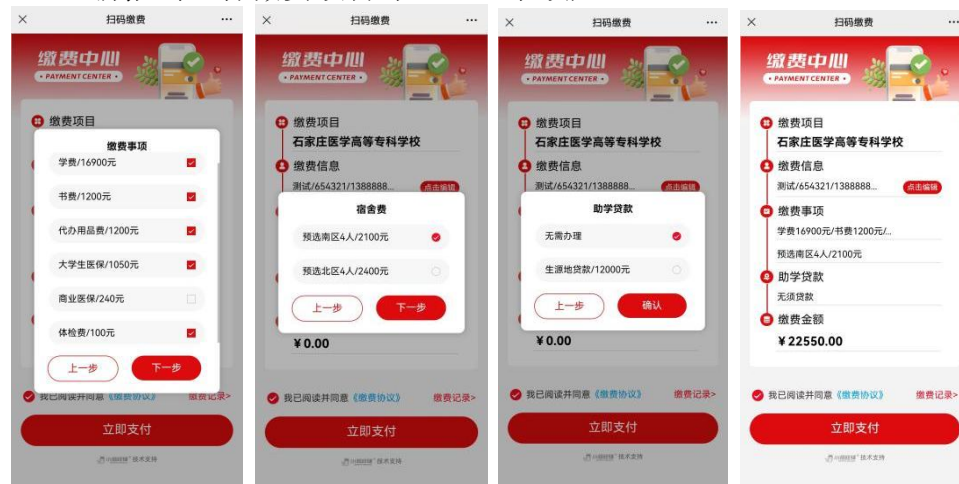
× 扫码缴费 ···

缴费中心
• PAYMENT CENTER •

缴费项目

缴费事项

学费/16900元

书费/1200元

代办用品费/1200元

大学生医保/1050元

商业医保/240元

体检费/100元

上一步 下一步

我已阅读并同意《缴费协议》 缴费记录>

立即支付

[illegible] 技术支持

× 扫码缴费 ···

缴费中心
• PAYMENT CENTER •

缴费项目

石家庄医学高等专科学校

缴费信息

测试/654321/1388888... 点击编辑

宿舍费

预选南区4人/2100元

预选北区4人/2400元

上一步 下一步

¥0.00

我已阅读并同意《缴费协议》 缴费记录>

立即支付

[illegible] 技术支持

× 扫码缴费 ···

缴费中心
• PAYMENT CENTER •

缴费项目

石家庄医学高等专科学校

缴费信息

测试/654321/1388888... 点击编辑

助学贷款

无需办理

生源地贷款/12000元

上一步 确认

¥0.00

我已阅读并同意《缴费协议》 缴费记录>

立即支付

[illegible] 技术支持

× 扫码缴费 ···

缴费中心
• PAYMENT CENTER •

缴费项目

石家庄医学高等专科学校

缴费信息

测试/654321/1388888... 点击编辑

缴费事项

学费16900/书费1200元/...

预选南区4人/2100元

助学贷款

无须贷款

缴费金额

¥22550.00

我已阅读并同意《缴费协议》 缴费记录>

立即支付

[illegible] 技术支持